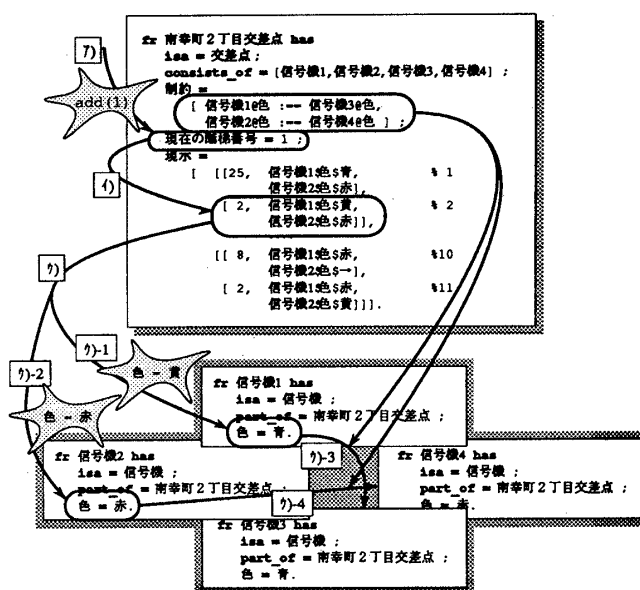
ア)

add (1)

fr 南幸町２丁目交差点 has
isa = 交差点 ;
consists_of = [信号機1,信号機2,信号機3,信号機4] ;
制約 =
[ 信号機1@色 :-- 信号機3@色,
信号機2@色 :-- 信号機4@色 ] ;
現在の離樽番号 = 1 ;
現示 =
[ [[25, 信号機1$色$青, % 1
信号機2$色$赤],
[ 2, 信号機1$色$黄, % 2
信号機2$色$赤]],

[[ 8, 信号機1$色$赤, %10
信号機2$色$→],
[ 2, 信号機1$色$赤, %11
信号機2$色$黄]]].

イ)

ウ)

ウ)-1

色 = 黄

ウ)-2

色 = 赤

fr 信号機1 has
isa = 信号機 ;
part_of = 南幸町２丁目交差点 ;
色 = 青.

fr 信号機2 has
isa = 信号機 ;
part_of = 南幸町２丁目交差点 ;
色 = 赤.

ウ)-3

fr 信号機4 has
isa = 信号機 ;
part_of = 南幸町２丁目交差点 ;
色 = 赤.

ウ)-4

fr 信号機3 has
isa = 信号機 ;
part_of = 南幸町２丁目交差点 ;
色 = 青.